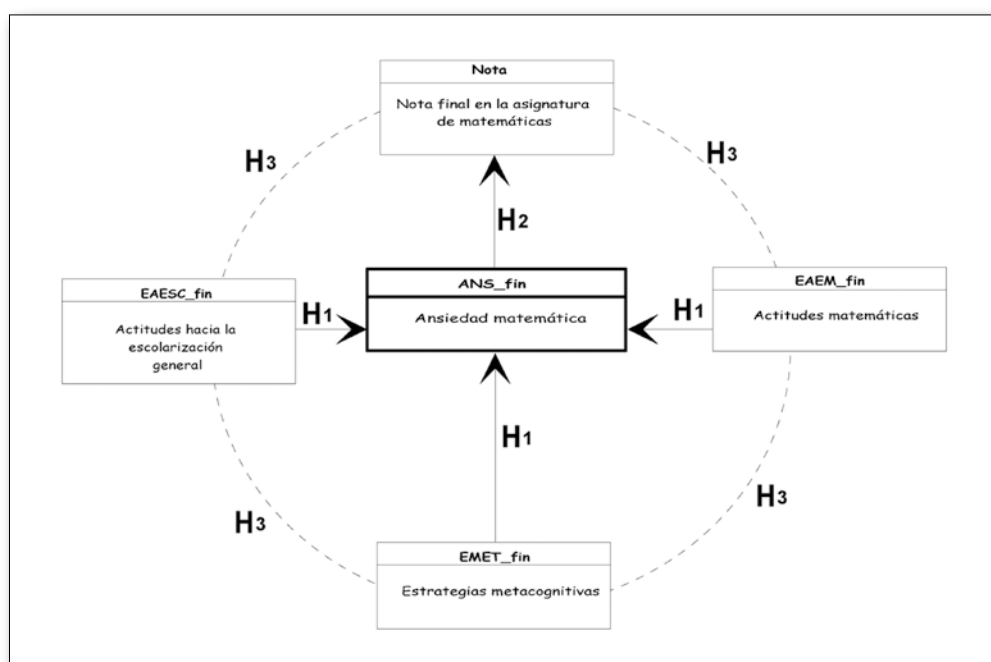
Nota

Nota final en la asignatura de matemáticas

H3

H3

H2

EAESC_fin

Actitudes hacia la escolarización general

H1

ANS_fin

Ansiedad matemática

H1

EAEM_fin

Actitudes matemáticas

H1

H3

H3

EMET_fin

Estrategias metacognitivas